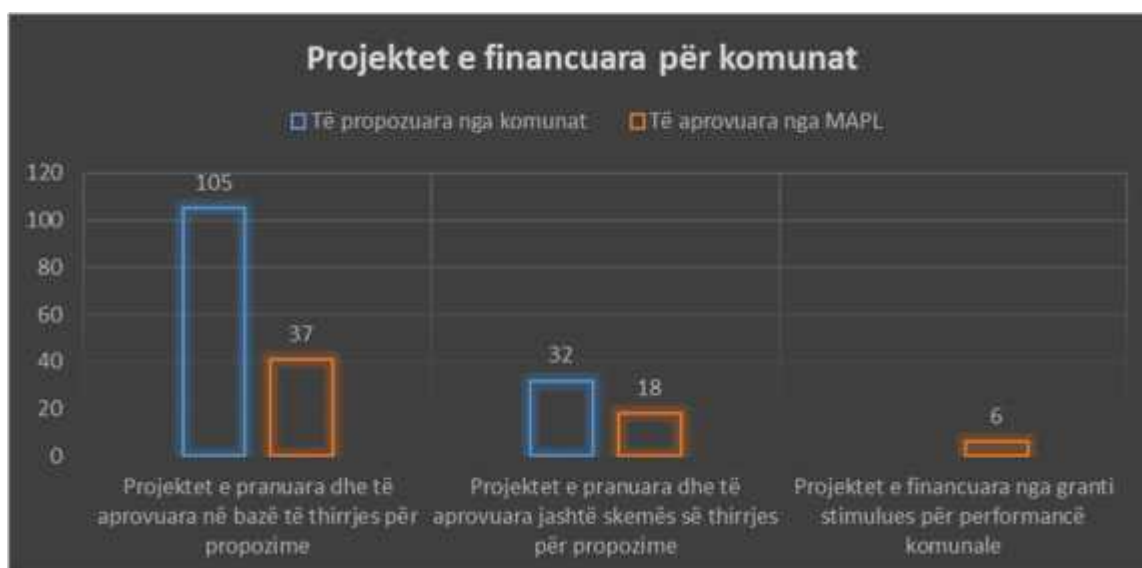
Projektet e financuara për komunat

Të propozuara nga komunat   Të aprovuara nga MAPL

120
100
80
60
40
20
0

105
37
32
18
6

Projektet e pranuara dhe të aprovuara në bazë të thirrjes për propozime

Projektet e pranuara dhe të aprovuara jashtë skemës së thirrjes për propozime

Projektet e financuara nga granti stimulues për performancë komunale